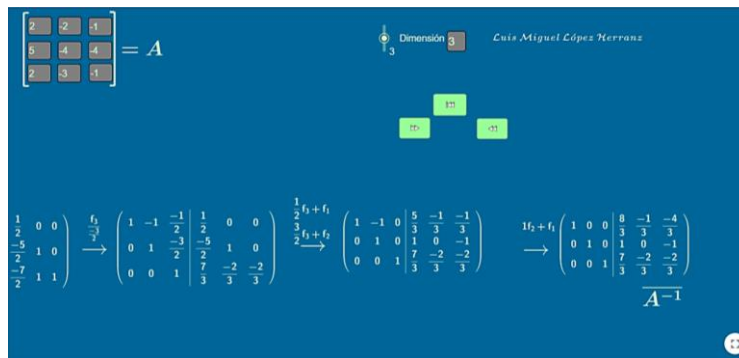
$\begin{bmatrix} 2 & -2 & -1 \\ 5 & -4 & -4 \\ 2 & -3 & -1 \end{bmatrix} = A$

3

Dimensión 3

Luis Miguel López Herranz

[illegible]

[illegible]

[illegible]

$\begin{matrix} \frac{1}{2} & 0 & 0 \\ \frac{-5}{2} & 1 & 0 \\ \frac{-7}{2} & 1 & 1 \end{matrix} \Bigg) \xrightarrow{\frac{f_3}{\frac{-3}{2}}} \left( \begin{matrix} 1 & -1 & \frac{-1}{2} \\ 0 & 1 & \frac{-3}{2} \\ 0 & 0 & 1 \end{matrix} \middle| \begin{matrix} \frac{1}{2} & 0 & 0 \\ \frac{-5}{2} & 1 & 0 \\ \frac{7}{3} & \frac{-2}{3} & \frac{-2}{3} \end{matrix} \right) \xrightarrow{\frac{1}{2}f_3+f_1 \quad \frac{3}{2}f_3+f_2} \left( \begin{matrix} 1 & -1 & 0 \\ 0 & 1 & 0 \\ 0 & 0 & 1 \end{matrix} \middle| \begin{matrix} \frac{5}{3} & \frac{-1}{3} & \frac{-1}{3} \\ 1 & 0 & -1 \\ \frac{7}{3} & \frac{-2}{3} & \frac{-2}{3} \end{matrix} \right) \xrightarrow{1f_2+f_1} \left( \begin{matrix} 1 & 0 & 0 \\ 0 & 1 & 0 \\ 0 & 0 & 1 \end{matrix} \middle| \begin{matrix} \frac{8}{3} & \frac{-1}{3} & \frac{-4}{3} \\ 1 & 0 & -1 \\ \frac{7}{3} & \frac{-2}{3} & \frac{-2}{3} \end{matrix} \right)$

$A^{-1}$